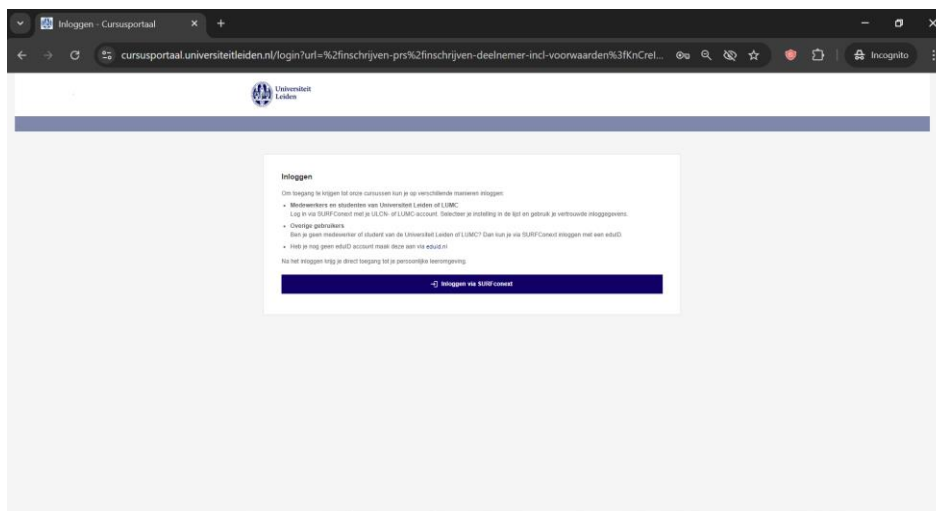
Inloggen - Cursusportaal

cursusportaal.universiteitleiden.nl/login?url=%2finschrijven-prs%2finschrijven-deelnemer-incl-voorwaarden%3fKnCrel...

Incognito

Universiteit Leiden

Inloggen

Om toegang te krijgen tot onze cursussen kun je op verschillende manieren inloggen:

- Medewerkers en studenten van Universiteit Leiden of LUMC
Log in via SURFconext met je ULCN- of LUMC-account. Selecteer je instelling in de lijst en gebruik je vertrouwde inloggegevens.
- Overige gebruikers
Ben je geen medewerker of student van de Universiteit Leiden of LUMC? Dan kun je via SURFconext inloggen met een eduID.
- Heb je nog geen eduID account maak deze aan via eduid.nl

Na het inloggen krijg je direct toegang tot je persoonlijke leeromgeving.

Inloggen via SURFconext